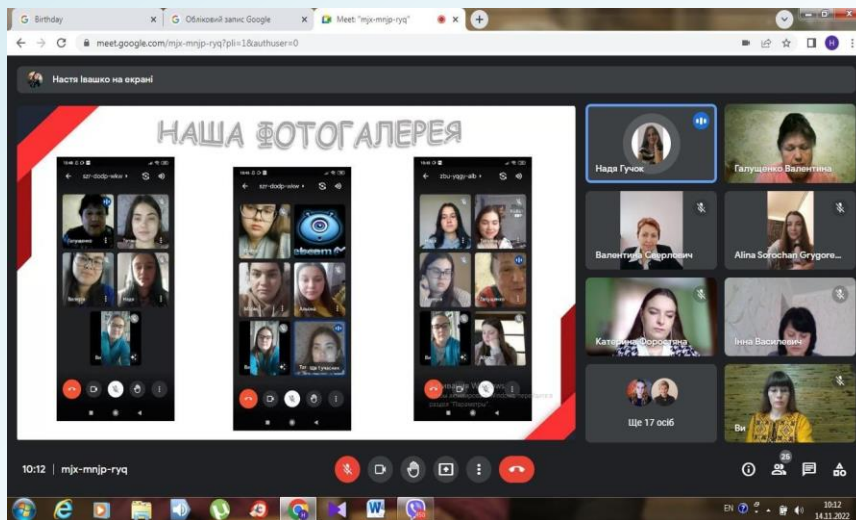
Birthday
Обліковий запис Google
Meet: "mjx-mnjp-ryq"
meet.google.com/mjx-mnjp-ryq?pli=1&authuser=0

Настя Івашко на екрані

НАША ФОТОГАЛЕРЕЯ

szr-dodp-wkw
szr-dodp-wkw
zbu-yggy-aib

Надя Гучок
Галущенко Валентина
Валентина С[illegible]рлович
Alina Sorochan Grygore...
Катерина Федоряна
Інна Василович
Ще 17 осіб
Ви

10:12 | mjx-mnjp-ryq

25

EN
10:12
14.11.2022